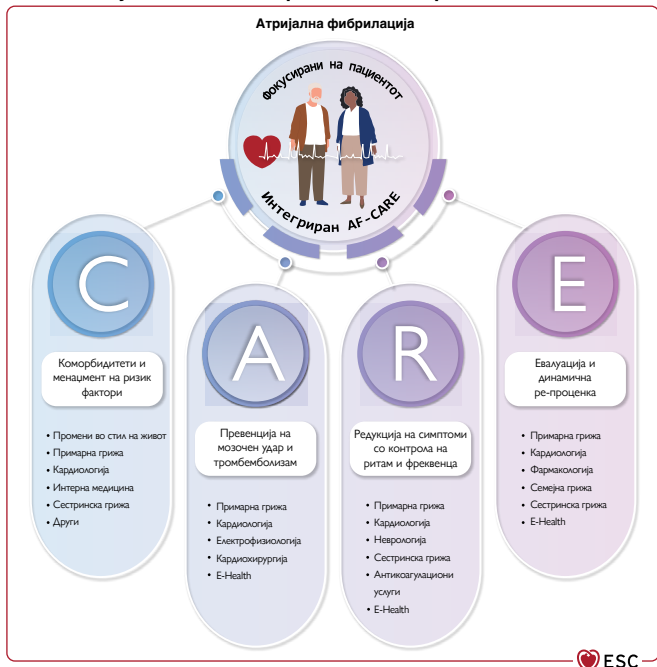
Атријална фибрилација

Фокусирани на пациентот

Интегриран AF-CARE

C

Коморбидитети и менаџмент на ризик фактори

• Промени во стил на живот
• Примарна грижа
• Кардиологија
• Интерна медицина
• Сестринска грижа
• Други

A

Превенција на мозочен удар и тромбемболизам

• Примарна грижа
• Кардиологија
• Електрофизиологија
• Кардиохирургија
• E-Health

R

Редукција на симптоми со контрола на ритам и фреквенца

• Примарна грижа
• Кардиологија
• Неврологија
• Сестринска грижа
• Антикоагулациони услуги
• E-Health

E

Евалуација и динамична ре-проценка

• Примарна грижа
• Кардиологија
• Фармакологија
• Семејна грижа
• Сестринска грижа
• E-Health

ESC